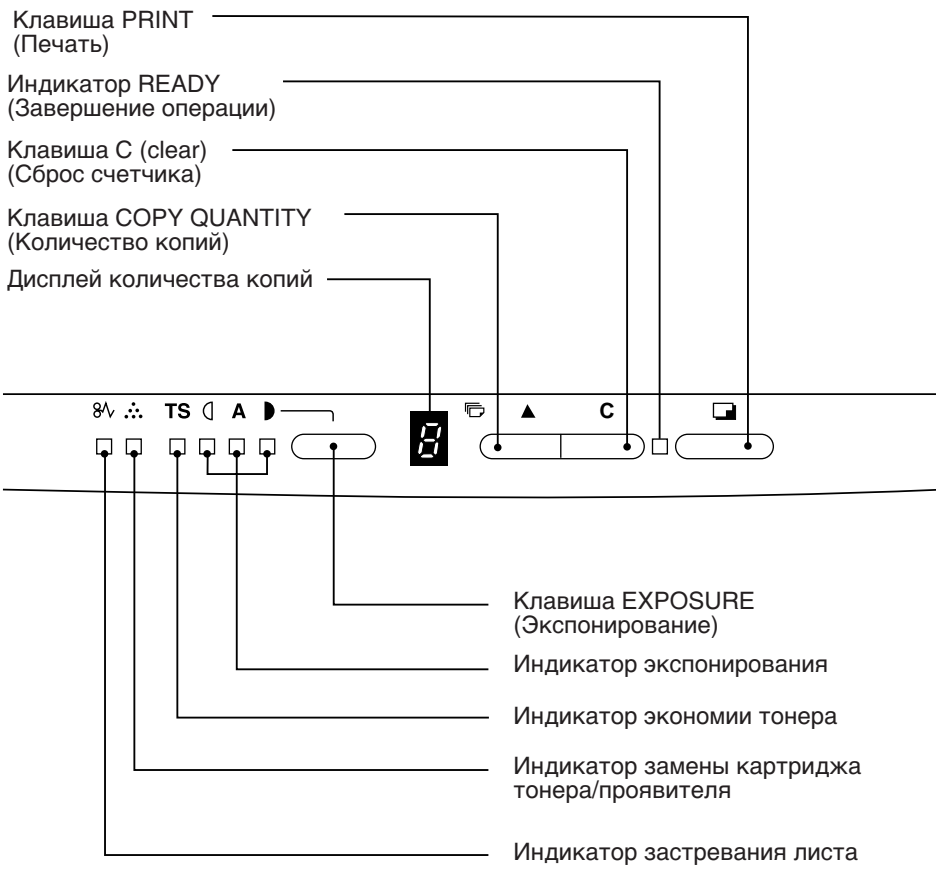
Клавиша PRINT
(Печать)

Индикатор READY
(Завершение операции)

Клавиша C (clear)
(Сброс счетчика)

Клавиша COPY QUANTITY
(Количество копий)

Дисплей количества копий

TS A ▲ C

8

Клавиша EXPOSURE
(Экспонирование)

Индикатор экспонирования

Индикатор экономии тонера

Индикатор замены картриджа тонера/проявителя

Индикатор застревания листа